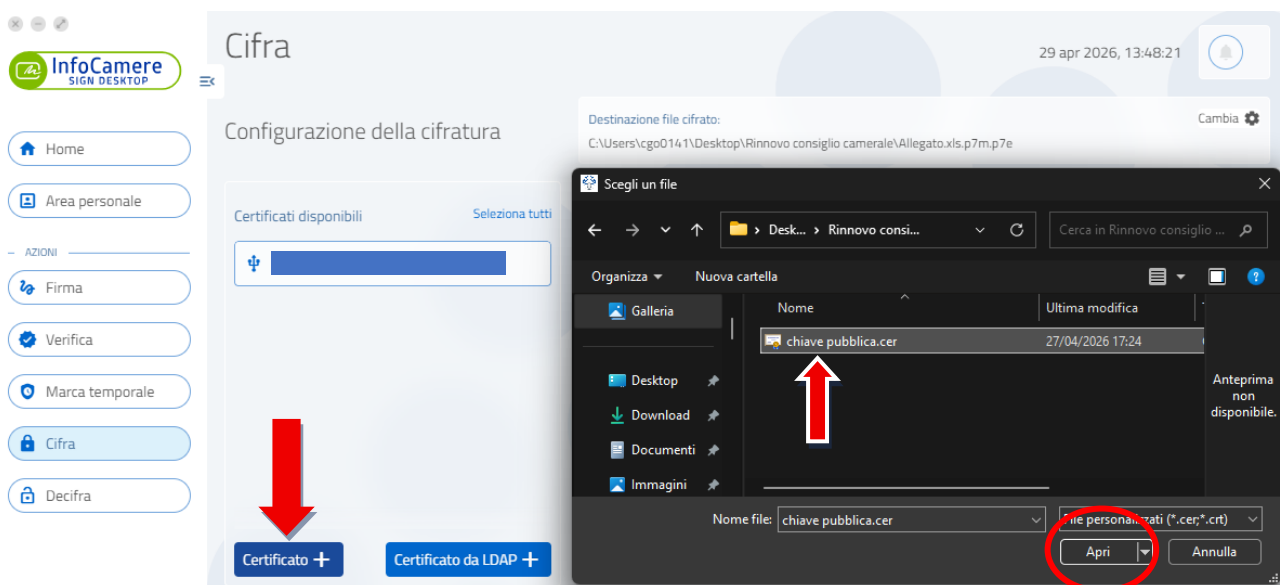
InfoCamere
SIGN DESKTOP

Home
Area personale
AZIONI
Firma
Verifica
Marca temporale
Cifra
Decifra

Cifra

29 apr 2026, 13:48:21

Configurazione della cifratura

Destinazione file cifrato:
C:\Users\cgo0141\Desktop\Rinnovo consiglio camerale\Allegato.xls.p7m.p7e

Cambia

Certificati disponibili
Seleziona tutti

Certificato +
Certificato da LDAP +

Scegli un file

Desk... › Rinnovo consi...
Cerca in Rinnovo consiglio ...

Organizza
Nuova cartella

Galleria
Desktop
Download
Documenti
Immagini

Nome
Ultima modifica
chiave pubblica.cer
27/04/2026 17:24

Anteprima non disponibile.

Nome file: chiave pubblica.cer
File personalizzati (*.cer;*.crt)
Apri
Annulla